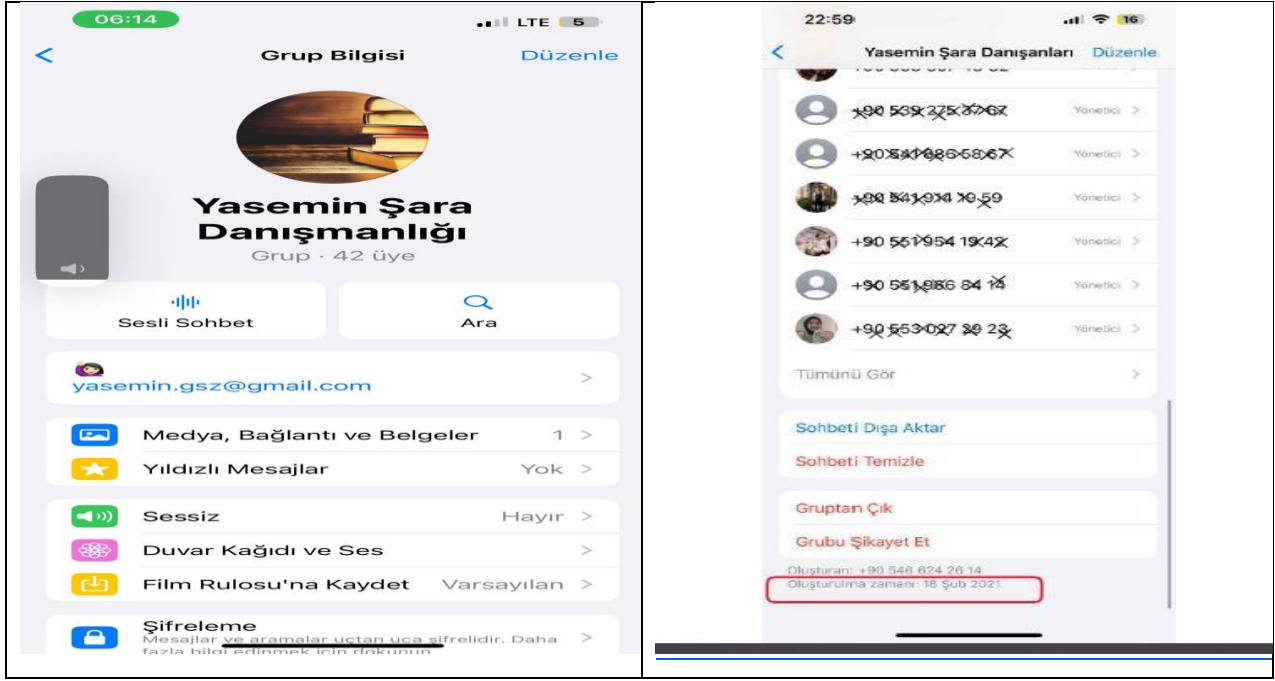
06:14
LTE 5
<
Grup Bilgisi
Düzenle
Yasemin Şara Danışmanlığı
Grup · 42 üye
Sesli Sohbet
Ara
yasemin.gsz@gmail.com
Medya, Bağlantı ve Belgeler 1
Yıldızlı Mesajlar Yok
Sessiz Hayır
Duvar Kağıdı ve Ses
Film Rulosu'na Kaydet Varsayılan
Şifreleme
Mesajlar ve aramalar uçtan uca şifrelidir. Daha fazla bilgi edinmek için dokunun.

22:59
16
<
Yasemin Şara Danışanları
Düzenle
+90 539 275 37 67 Yönetici
+90 541 986 58 67 Yönetici
+90 541 914 10 59 Yönetici
+90 551 954 19 42 Yönetici
+90 551 986 84 14 Yönetici
+90 553 027 38 23 Yönetici
Tümünü Gör
Sohbeti Dışa Aktar
Sohbeti Temizle
Gruptan Çık
Grubu Şikayet Et
Oluşturan: +90 546 624 26 14
Oluşturulma zamanı: 18 Şub 2021